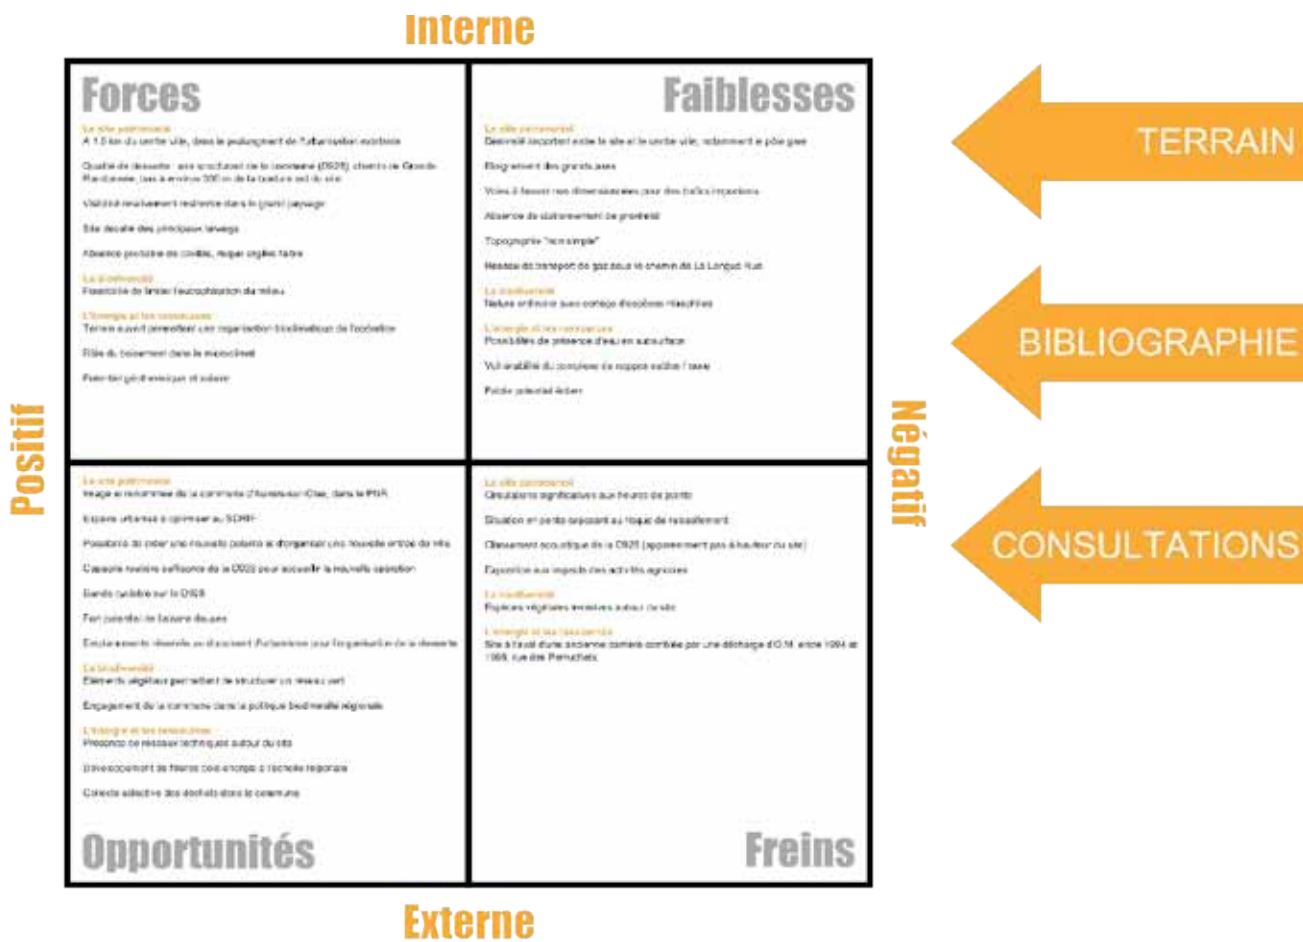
Interne

Forces

Le site patrimonial
A 1.5 km du centre ville, dans le prolongement de l'urbanisation existante

Qualité de desserte : axe structurant de la commune (D925), chemin de Grande Randonnée, bus à environ 300 m de la limite sud du site

Visibilité relativement restreinte dans le grand paysage

Site décalé des principaux lieux

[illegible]

La biodiversité
Possibilité de limiter l'eutrophisation du milieu

L'énergie et les ressources
Terrain ouvert permettant une organisation bioclimatique de l'habitation

Rôle du boisement dans le microclimat

Potentiel géothermique et solaire

Faiblesses

Le site patrimonial
Distance importante entre le site et le centre ville, notamment le pôle gare

Éloignement des grands axes

Voies à liaison non dimensionnées pour des trafics importants

Absence de stationnement de proximité

Topographie "non simple"

Réseau de transport de gaz sous le chemin de La Longue Rue

La biodiversité
Nature ordinaire avec cortège d'espèces rudérales

L'énergie et les ressources
Possibilités de présence d'eau en subsurface

Vulnérabilité du complexe de nappes sous l'aire

Faible potentiel éolien

TERRAIN

BIBLIOGRAPHIE

CONSULTATIONS

Positif

Négatif

Le site patrimonial
Image et rayonnement de la commune d'Auneuil sur l'Oise, dans le PNR

Espace urbanisé à optimiser au SCOT

Possibilité de créer une nouvelle polarité et d'organiser une nouvelle entrée de ville

Capacité routière suffisante de la D925 pour accueillir la nouvelle opération

Bande cyclable sur la D925

Fort potentiel de liaisons douces

Emplacements réservés au document d'urbanisme pour l'organisation de la desserte

La biodiversité
Éléments végétaux permettant de structurer un réseau vert

Engagement de la commune dans la politique biodiversité régionale

L'énergie et les ressources
Présence de réseaux techniques autour du site

Développement de filières bois-énergie à l'échelle régionale

Collecte sélective des déchets dans la commune

Le site patrimonial
Circulations significatives aux heures de pointe

Situation en pente exposant au risque de ruissellement

Classement acoustique de la D925 (apparemment pas à hauteur du site)

Exposition aux impacts des activités agricoles

La biodiversité
Espèces végétales invasives autour du site

L'énergie et les ressources
Site à l'aval d'une ancienne carrière comblée par une décharge d'O.M. entre 1994 et 1999, rue des Parruchets

Opportunités

Freins

Externe